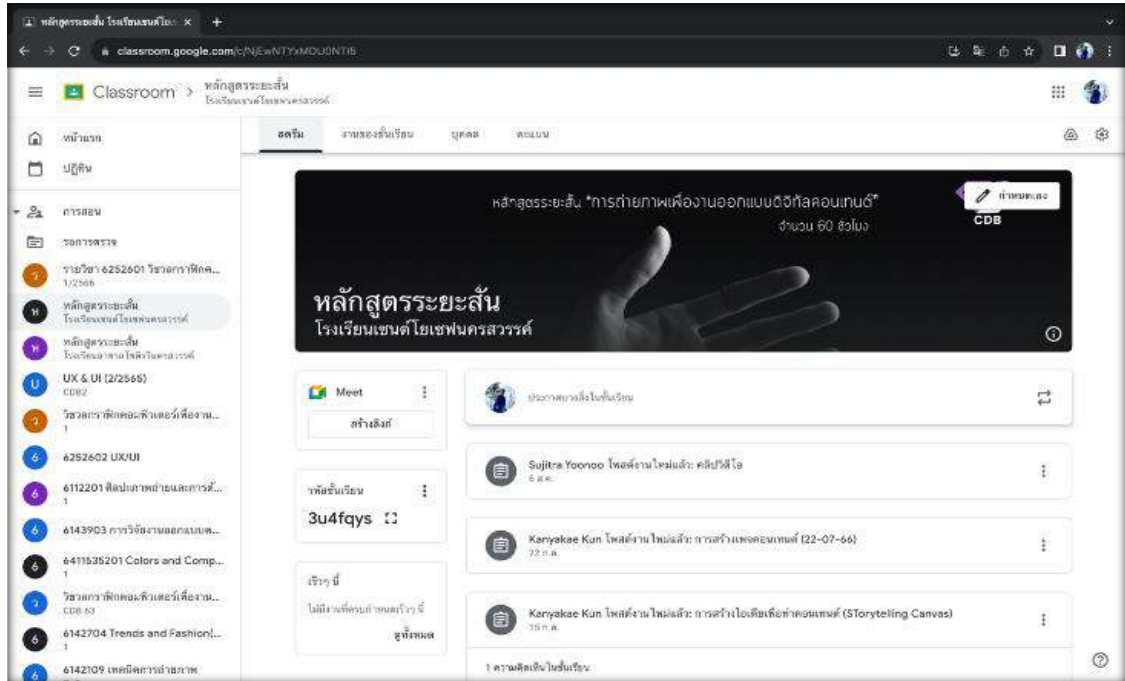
หลักสูตรระยะสั้น โรงเรียนเซนต์โย ×
classroom.google.com/c/NjEwNTYxMDU0NTI5

Classroom > หลักสูตรระยะสั้น
โรงเรียนเซนต์โยเซฟนครสวรรค์

สตรีม งานของชั้นเรียน บุคคล คะแนน

หน้าแรก
ปฏิทิน
การสอน
รอตรวจ
รายวิชา 6252601 วิชาการฝึกค...
1/2566
หลักสูตรระยะสั้น
โรงเรียนเซนต์โยเซฟนครสวรรค์
หลักสูตรระยะสั้น
โรงเรียนอาชีวะโยธินครสวรรค์
UX & UI (2/2565)
CD02
วิชาการฝึกคอมพิวเตอร์เพื่องาน...
1
6252602 UX/UI
6112201 ศิลปะภาพถ่ายและการส...
1
6143903 การวิจัยงานออกแบบด...
6411535201 Colors and Comp...
1
วิชาการฝึกคอมพิวเตอร์เพื่องาน...
CDB 63
6142704 Trends and Fashion(...
1
6142109 เทคนิคการถ่ายภาพ

หลักสูตรระยะสั้น "การถ่ายภาพเพื่องานออกแบบดิจิทัลคอนเทนต์"
จำนวน 60 ชั่วโมง
กำหนดเอง
CDB
หลักสูตรระยะสั้น
โรงเรียนเซนต์โยเซฟนครสวรรค์

Meet
สร้างลิงก์

ประกาศบางสิ่งในชั้นเรียน

Sujitra Yoonoo โพสต์งานใหม่แล้ว: คลิปวิดีโอ
6 ส.ค.

รหัสชั้นเรียน
3u4fqys

Kanyakae Kun โพสต์งานใหม่แล้ว: การสร้างเพจคอนเทนต์ (22-07-66)
22 ก.ค.

เร็วๆ นี้
ไม่มีงานที่ครบกำหนดเร็วๆ นี้
ดูทั้งหมด

Kanyakae Kun โพสต์งานใหม่แล้ว: การสร้างไอเดียเพื่อทำคอนเทนต์ (STorytelling Canvas)
15 ก.ค.

1 ความคิดเห็นในชั้นเรียน